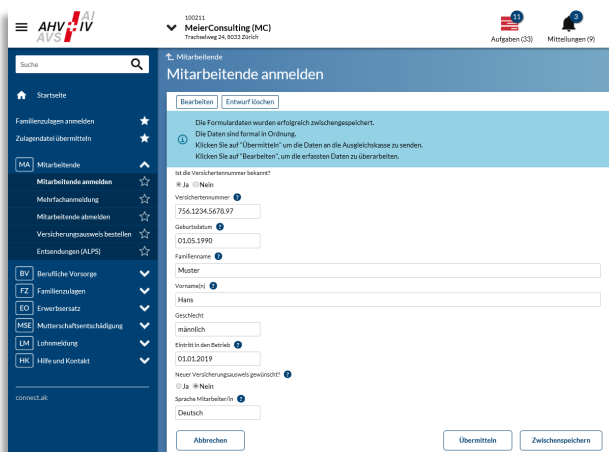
AHV AI
AVS IV

100211
MeierConsulting (MC)
Trachselweg 24, 8033 Zürich

11
Aufgaben (33)

3
Mitteilungen (9)

Suche

Startseite

Familienzulagen anmelden

Zulagendatei übermitteln

MA Mitarbeitende

Mitarbeitende anmelden

Mehrfachanmeldung

Mitarbeitende abmelden

Versicherungsausweis bestellen

Entsendungen (ALPS)

BV Berufliche Vorsorge

FZ Familienzulagen

EO Erwerbsersatz

MSE Mutterschaftsentschädigung

LM Lohnmeldung

HK Hilfe und Kontakt

connect.ak

Mitarbeitende

Mitarbeitende anmelden

Bearbeiten

Entwurf löschen

Die Formulardaten wurden erfolgreich zwischengespeichert.
Die Daten sind formal in Ordnung.
Klicken Sie auf "Übermitteln" um die Daten an die Ausgleichskasse zu senden.
Klicken Sie auf "Bearbeiten", um die erfassten Daten zu überarbeiten.

Ist die Versichertennummer bekannt?
Ja Nein

Versichertennummer
756.1234.5678.97

Geburtsdatum
01.05.1990

Familienname
Muster

Vorname(n)
Hans

Geschlecht
männlich

Eintritt in den Betrieb
01.01.2019

Neuer Versicherungsausweis gewünscht?
Ja Nein

Sprache Mitarbeiter/in
Deutsch

Abbrechen

Übermitteln

Zwischenspeichern